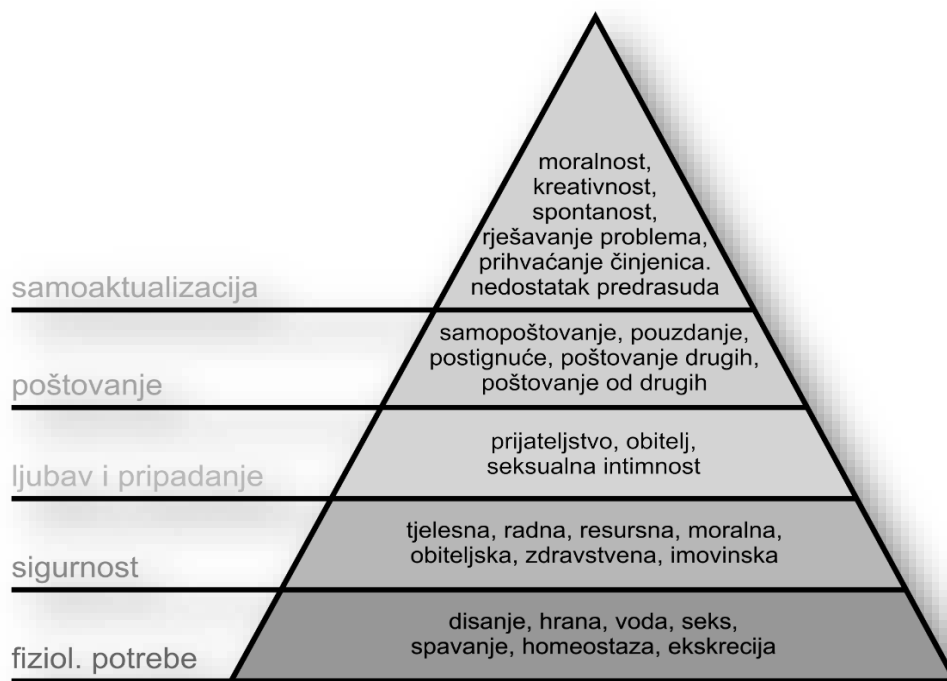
samoaktualizacija

moralnost, kreativnost, spontanost, rješavanje problema, prihvaćanje činjenica. nedostatak predrasuda

poštovanje

samopoštovanje, pouzdanje, postignuće, poštovanje drugih, poštovanje od drugih

ljubav i pripadanje

prijateljstvo, obitelj, seksualna intimnost

sigurnost

tjelesna, radna, resursna, moralna, obiteljska, zdravstvena, imovinska

fiziol. potrebe

disanje, hrana, voda, seks, spavanje, homeostaza, ekskrecija